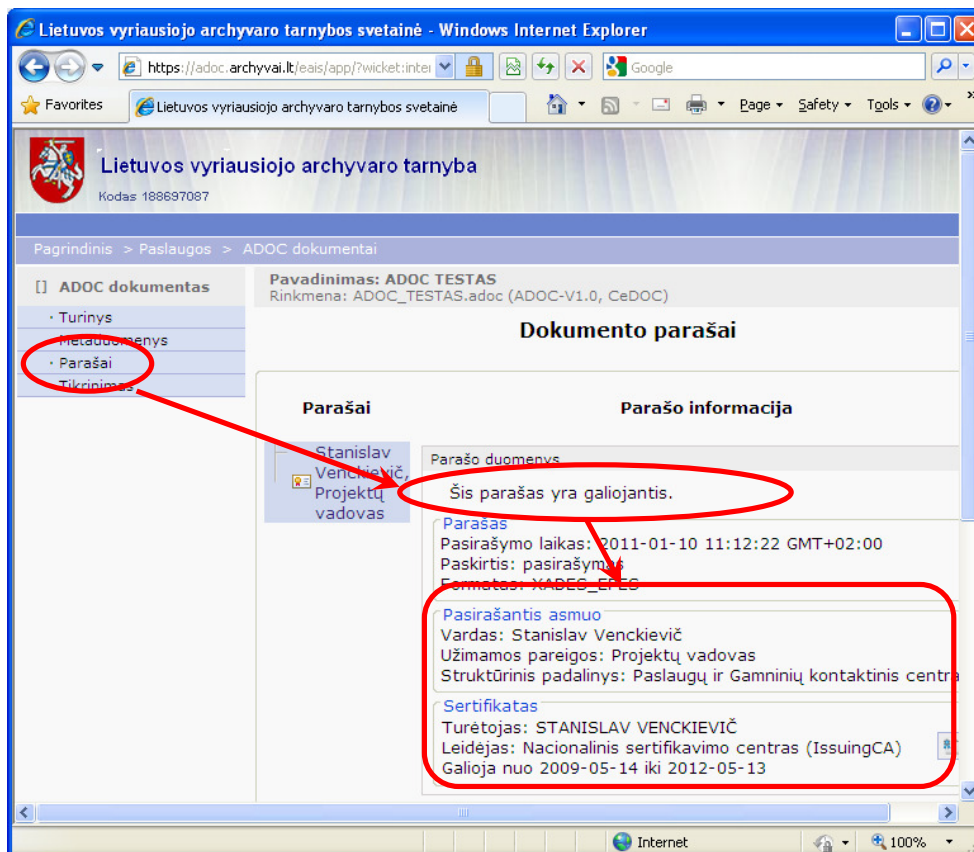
Lietuvos vyriausiojo archyvaro tarnybos svetainė - Windows Internet Explorer

https://adoc.archyvai.lt/eais/app/?wicket:inte

Google

Favorites

Lietuvos vyriausiojo archyvaro tarnybos svetainė

Page ▾ Safety ▾ Tools ▾

Lietuvos vyriausiojo archyvaro tarnyba

Kodas 188697087

Pagrindinis > Paslaugos > ADOC dokumentai

[] ADOC dokumentas

· Turinys

· Metaduomenys

· Parašai

· Tikrinimas

Pavadinimas: ADOC TESTAS

Rinkmena: ADOC_TESTAS.adoc (ADOC-V1.0, CeDOC)

Dokumento parašai

Parašai

Parašo informacija

Stanislav Venckievič, Projektų vadovas

Parašo duomenys

Šis parašas yra galiojantis.

Parašas

Pasirašymo laikas: 2011-01-10 11:12:22 GMT+02:00

Paskirtis: pasirašymas

Formatas: XADES_EPES

Pasirašantis asmuo

Vardas: Stanislav Venckievič

Užimamos pareigos: Projektų vadovas

Struktūrinis padalinys: Paslaugų ir Gamninių kontaktinis centra

Sertifikatas

Turėtojas: STANISLAV VENCKIEVIČ

Leidėjas: Nacionalinis sertifikavimo centras (IssuingCA)

Galioja nuo 2009-05-14 iki 2012-05-13

Internet

100%